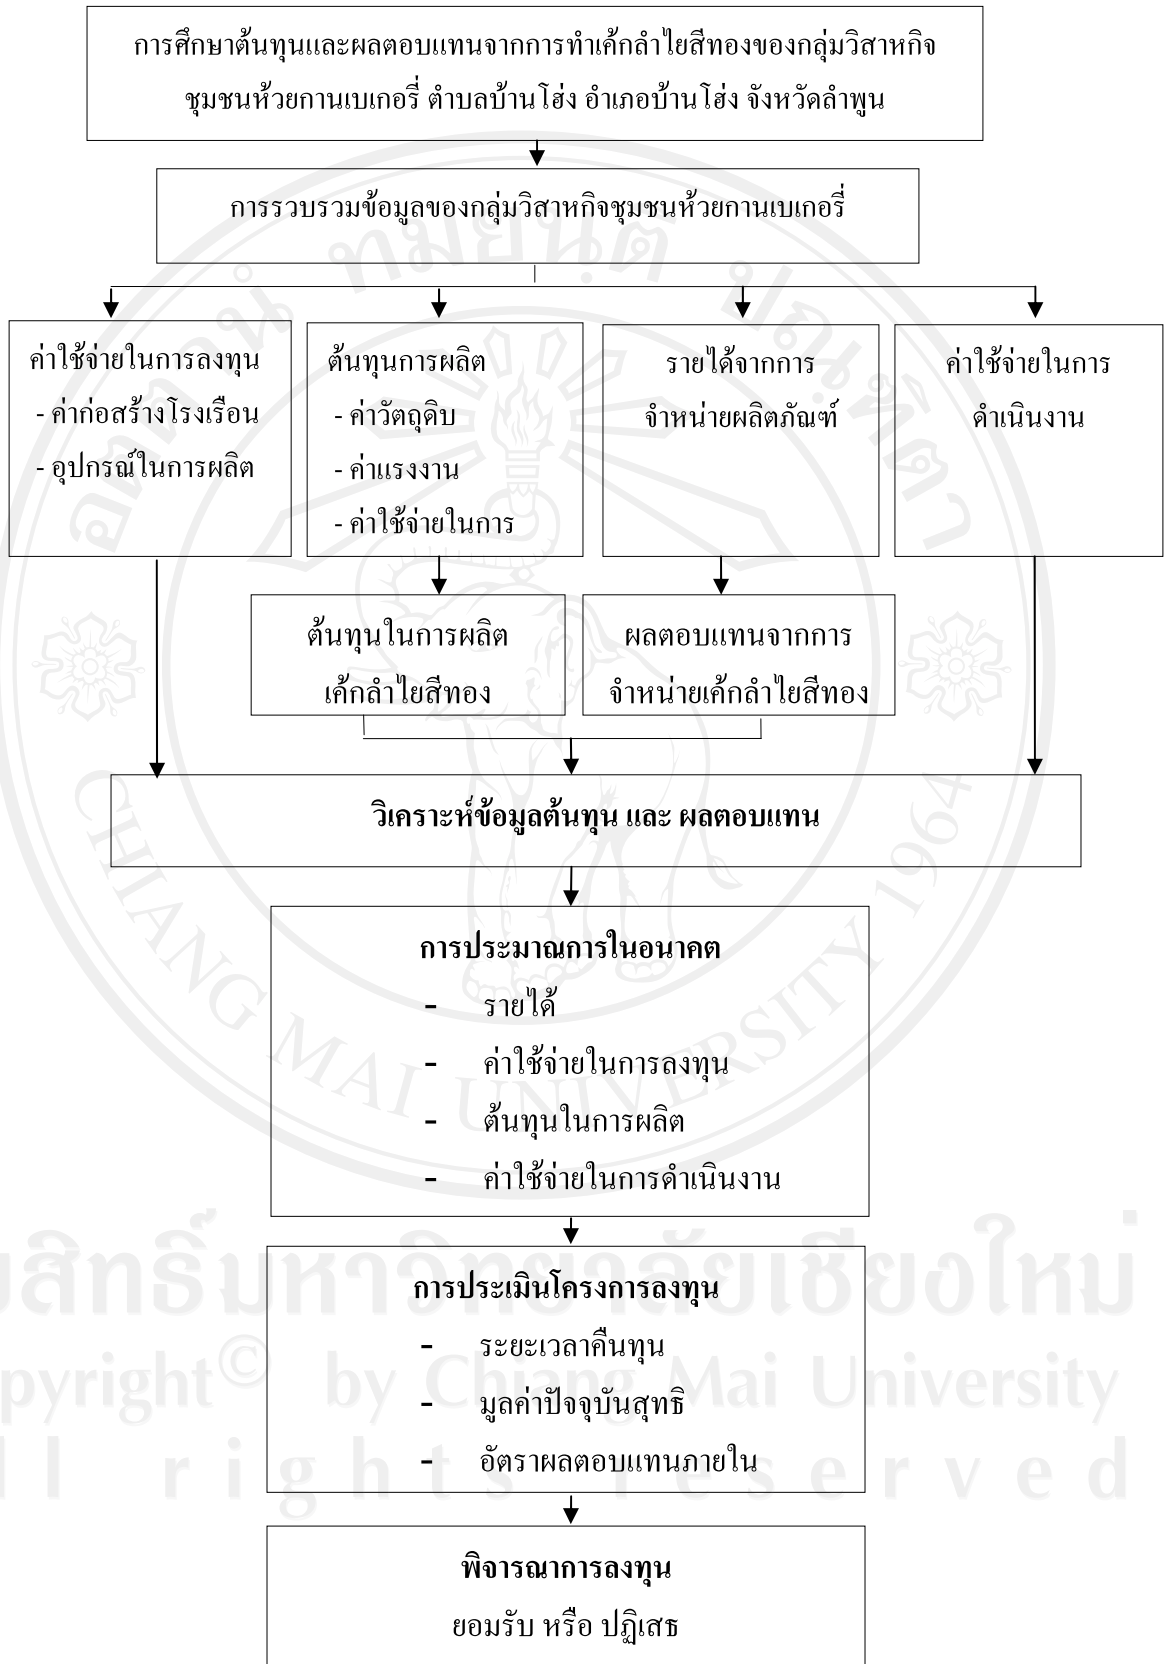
การศึกษาต้นทุนและผลตอบแทนจากการทำเค้กลำไยสีทองของกลุ่มวิสาหกิจชุมชนห้วยกานเบเกอรี่ ตำบลบ้านโฮ่ง อำเภอบ้านโฮ่ง จังหวัดลำพูน

การรวบรวมข้อมูลของกลุ่มวิสาหกิจชุมชนห้วยกานเบเกอรี่

ค่าใช้จ่ายในการลงทุน
- ค่าก่อสร้างโรงเรือน
- อุปกรณ์ในการผลิต

ต้นทุนการผลิต
- ค่าวัตถุดิบ
- ค่าแรงงาน
- ค่าใช้จ่ายในการ

รายได้จากการจำหน่ายผลิตภัณฑ์

ค่าใช้จ่ายในการดำเนินงาน

ต้นทุนในการผลิตเค้กลำไยสีทอง

ผลตอบแทนจากการจำหน่ายเค้กลำไยสีทอง

วิเคราะห์ข้อมูลต้นทุน และ ผลตอบแทน

การประมาณการในอนาคต
- รายได้
- ค่าใช้จ่ายในการลงทุน
- ต้นทุนในการผลิต
- ค่าใช้จ่ายในการดำเนินงาน

การประเมินโครงการลงทุน
- ระยะเวลาคืนทุน
- มูลค่าปัจจุบันสุทธิ
- อัตราผลตอบแทนภายใน

พิจารณาการลงทุน
ยอมรับ หรือ ปฏิเสธ

ลิขสิทธิ์มหาวิทยาลัยเชียงใหม่
Copyright© by Chiang Mai University
All rights reserved

CHIANG MAI UNIVERSITY 1964